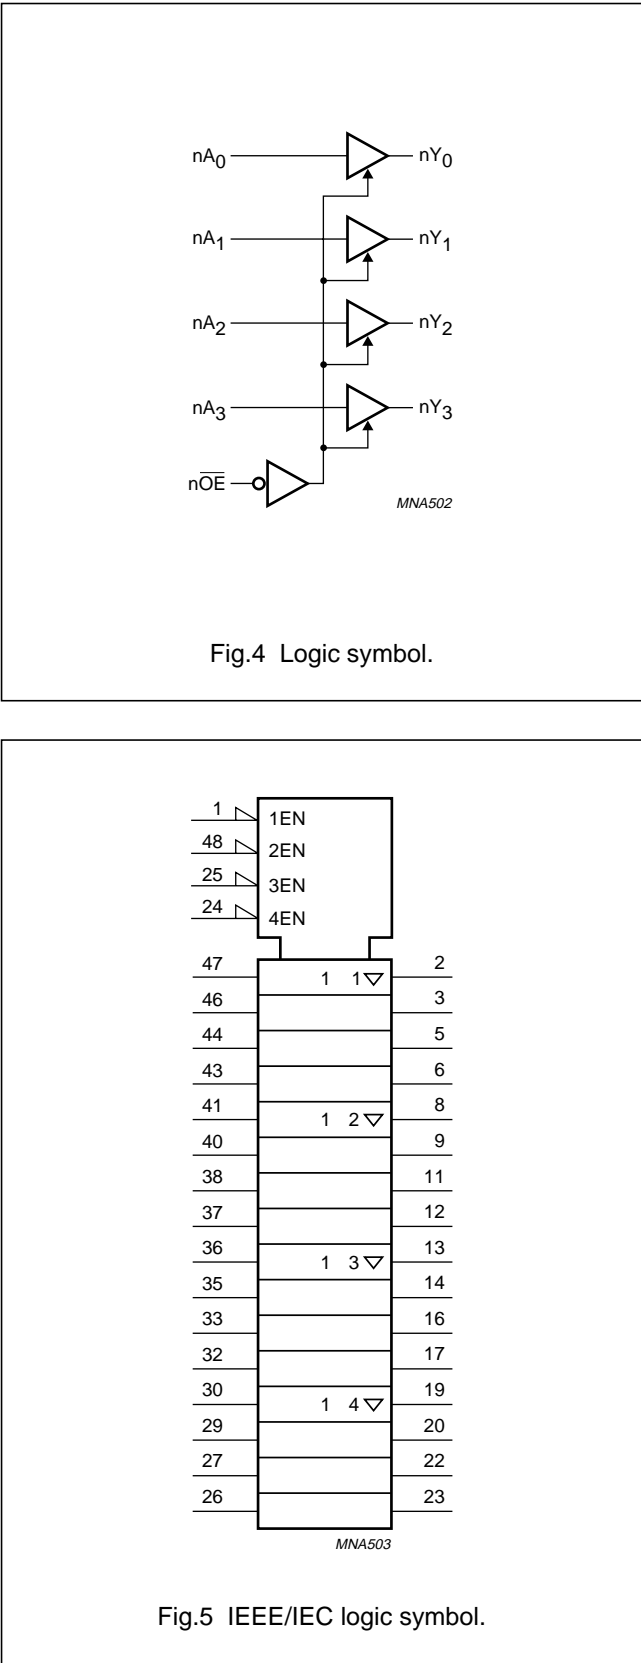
$nA_0$
$nY_0$
$nA_1$
$nY_1$
$nA_2$
$nY_2$
$nA_3$
$nY_3$
$n\overline{OE}$
MNA502

Fig.4 Logic symbol.

1
1EN
48
2EN
25
3EN
24
4EN
47
1 1▽
2
46
3
44
5
43
6
41
1 2▽
8
40
9
38
11
37
12
36
1 3▽
13
35
14
33
16
32
17
30
1 4▽
19
29
20
27
22
26
23
MNA503

Fig.5 IEEE/IEC logic symbol.